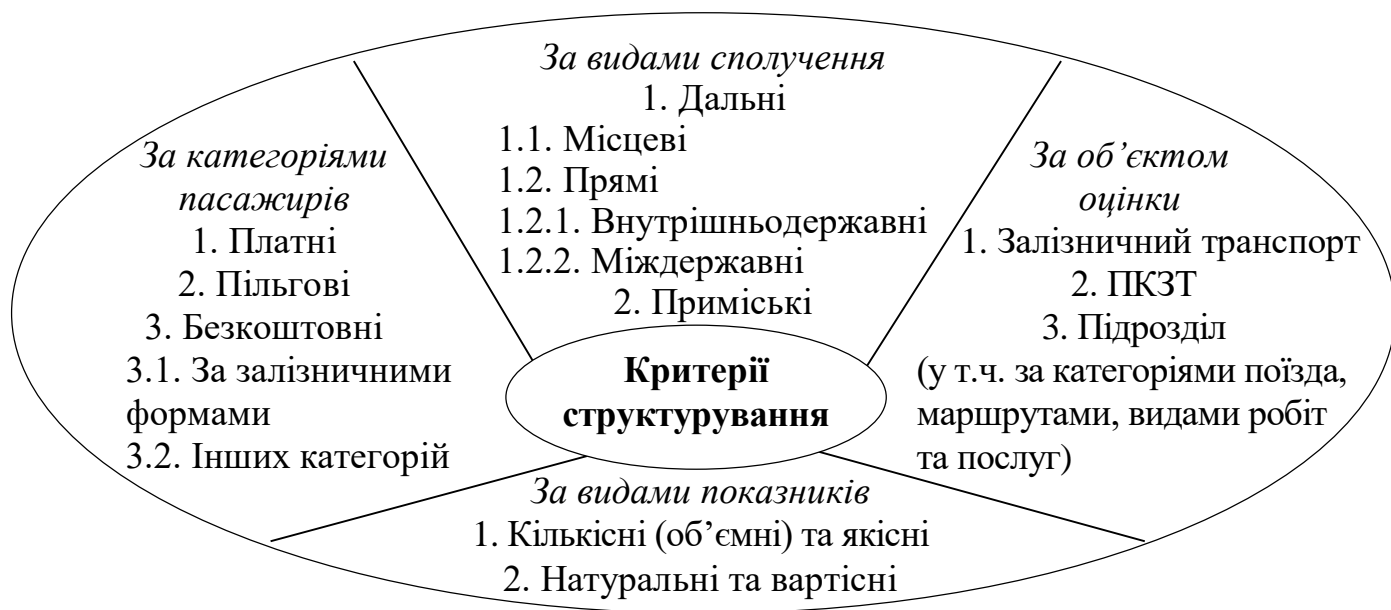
За видами сполучення
1. Дальні
1.1. Місцеві
1.2. Прямі
1.2.1. Внутрішньодержавні
1.2.2. Міждержавні
2. Приміські

За категоріями пасажирів
1. Платні
2. Пільгові
3. Безкоштовні
3.1. За залізничними формами
3.2. Інших категорій

Критерії структурування

За об'єктом оцінки
1. Залізничний транспорт
2. ПКЗТ
3. Підрозділ
(у т.ч. за категоріями поїзда, маршрутами, видами робіт та послуг)

За видами показників
1. Кількісні (об'ємні) та якісні
2. Натуральні та вартісні